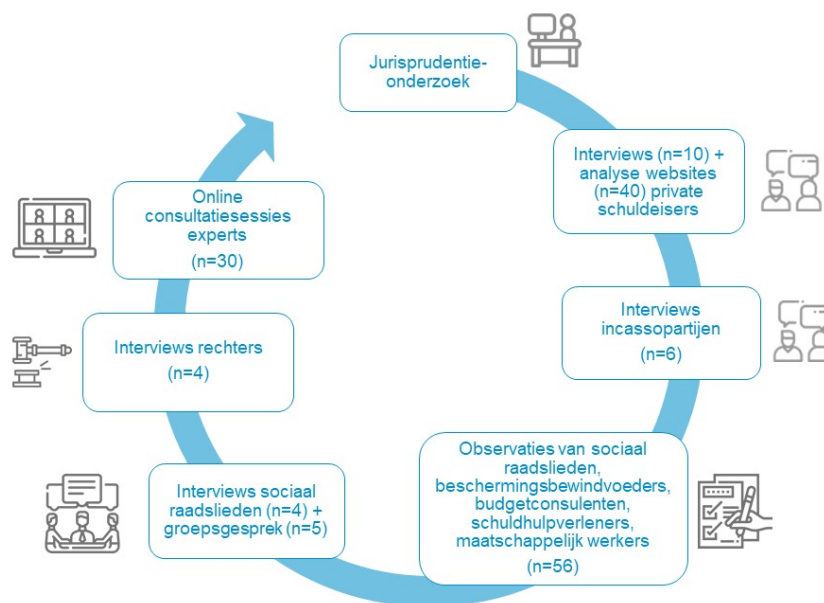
Jurisprudentieonderzoek

Interviews (n=10) + analyse websites (n=40) private schuldeisers

Interviews incassopartijen

(n=6)

Observaties van sociaal raadslieden, beschermingsbewindvoeders, budgetconsulenten, schuldhulpverleners, maatschappelijk werkers

(n=56)

Interviews sociaal raadslieden (n=4) + groepsgesprek (n=5)

Interviews rechters

(n=4)

Online consultatiesessies experts

(n=30)